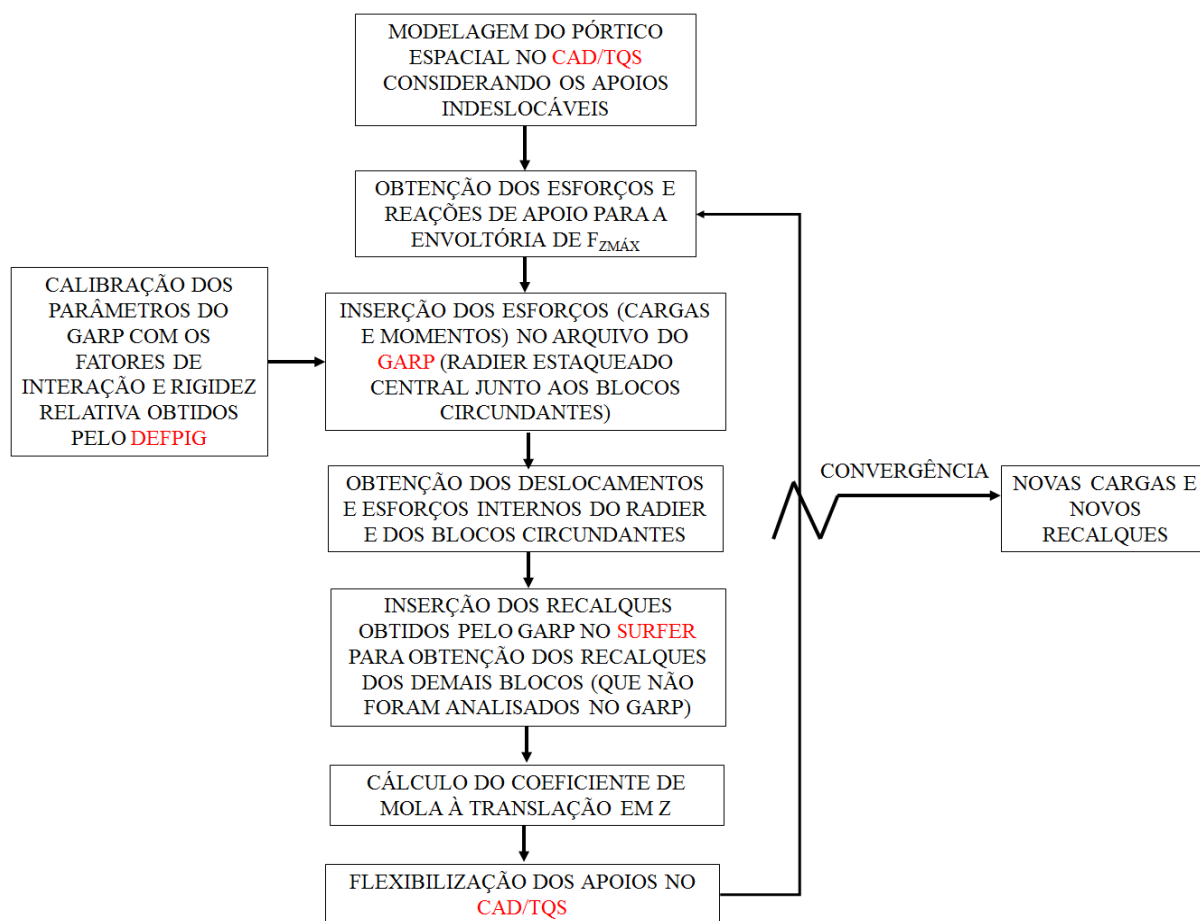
MODELAGEM DO PÓRTICO ESPACIAL NO CAD/TQS CONSIDERANDO OS APOIOS INDESLOCÁVEIS

OBTENÇÃO DOS ESFORÇOS E REAÇÕES DE APOIO PARA A ENVOLTÓRIA DE $F_{ZMÁX}$

CALIBRAÇÃO DOS PARÂMETROS DO GARP COM OS FATORES DE INTERAÇÃO E RIGIDEZ RELATIVA OBTIDOS PELO DEFPIG

INSERÇÃO DOS ESFORÇOS (CARGAS E MOMENTOS) NO ARQUIVO DO GARP (RADIER ESTAQUEADO CENTRAL JUNTO AOS BLOCOS CIRCUNDANTES)

OBTENÇÃO DOS DESLOCAMENTOS E ESFORÇOS INTERNOS DO RADIER E DOS BLOCOS CIRCUNDANTES

CONVERGÊNCIA

NOVAS CARGAS E NOVOS RECALQUES

INSERÇÃO DOS RECALQUES OBTIDOS PELO GARP NO SURFER PARA OBTENÇÃO DOS RECALQUES DOS DEMAIS BLOCOS (QUE NÃO FORAM ANALISADOS NO GARP)

CÁLCULO DO COEFICIENTE DE MOLA À TRANSLAÇÃO EM Z

FLEXIBILIZAÇÃO DOS APOIOS NO CAD/TQS